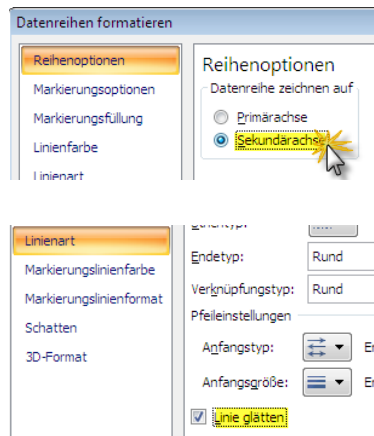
Datenreihen formatieren

Reihenoptionen
Markierungsoptionen
Markierungsfüllung
Linienfarbe
Linienart

Reihenoptionen
Datenreihe zeichnen auf
Primärachse
Sekundärachse

Linienart
Markierungslinienfarbe
Markierungslinienformat
Schatten
3D-Format

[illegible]
Endetyp: Rund
Verknüpfungstyp: Rund
Pfeileinstellungen
Anfangstyp: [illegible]
Anfangsgröße: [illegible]
Linie glätten